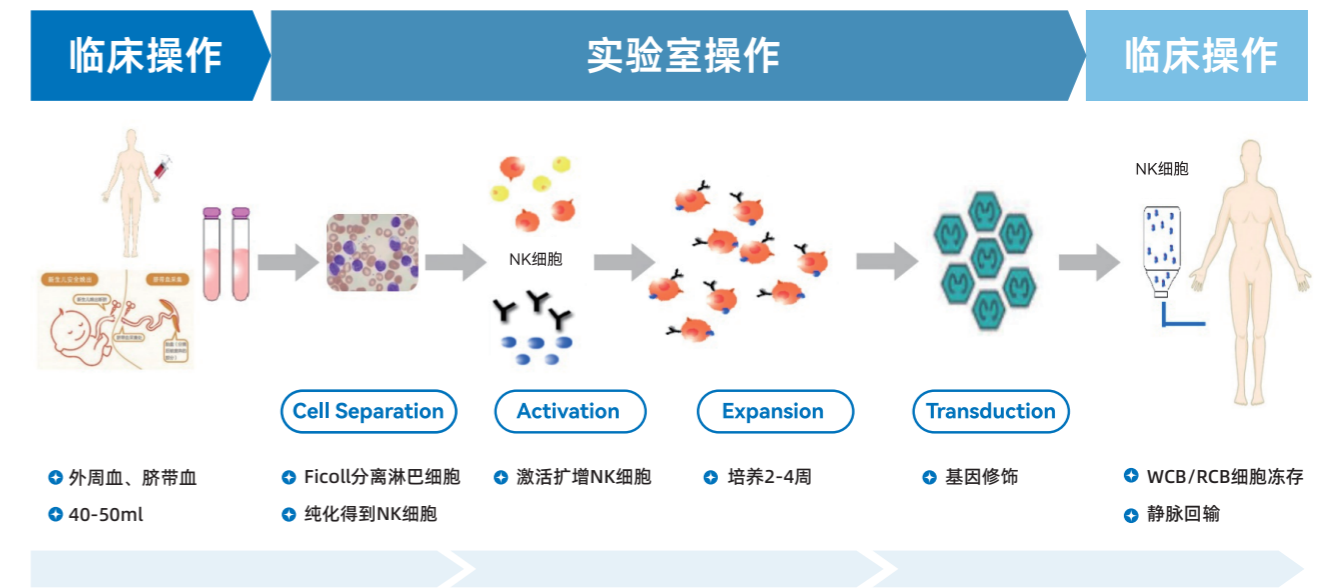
临床操作

实验室操作

临床操作

新生儿安全概念

新生儿关系

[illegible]

NK细胞

NK细胞

Cell Separation

Activation

Expansion

Transduction

外周血、脐带血

40-50ml

Ficoll分离淋巴细胞

纯化得到NK细胞

激活扩增NK细胞

培养2-4周

基因修饰

WCB/RCB细胞冻存

静脉回输